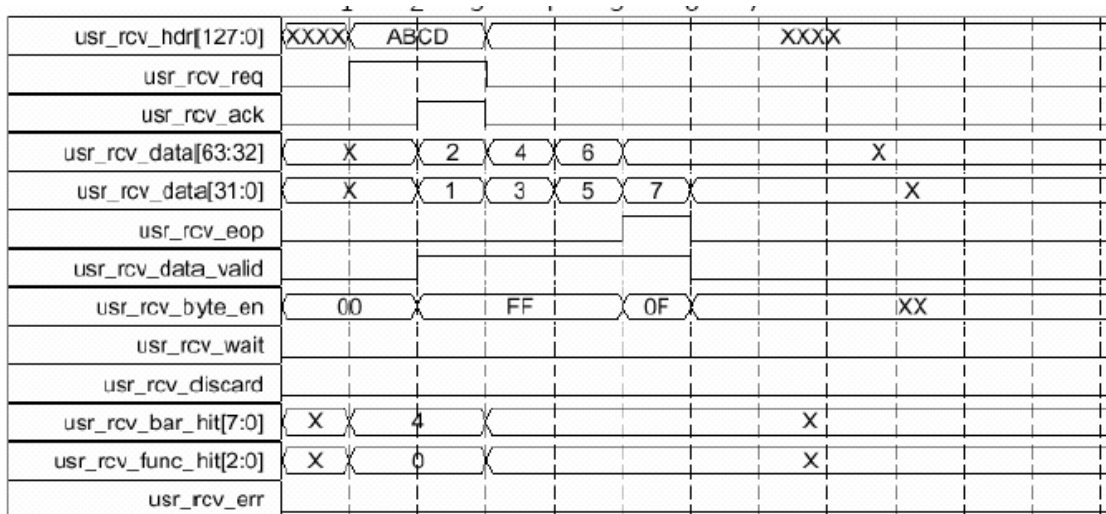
usr_rcv_hdr[127:0] XXXX ABCD XXXX
usr_rcv_req
usr_rcv_ack
usr_rcv_data[63:32] X 2 4 6 X
usr_rcv_data[31:0] X 1 3 5 7 X
usr_rcv_eop
usr_rcv_data_valid
usr_rcv_byte_en 00 FF 0F XX
usr_rcv_wait
usr_rcv_discard
usr_rcv_bar_hit[7:0] X 4 X
usr_rcv_func_hit[2:0] X 0 X
usr_rcv_err